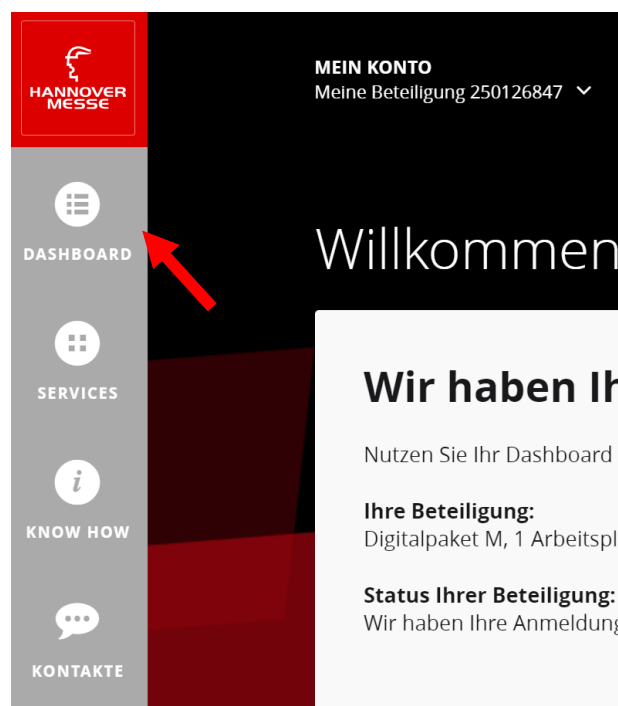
HANNOVER MESSE

DASHBOARD

SERVICES

KNOW HOW

KONTAKTE

MEIN KONTO
Meine Beteiligung 250126847

Willkommen

Wir haben Ih

Nutzen Sie Ihr Dashboard

Ihre Beteiligung:
Digitalpaket M, 1 Arbeitspl

Status Ihrer Beteiligung:
Wir haben Ihre Anmeldung